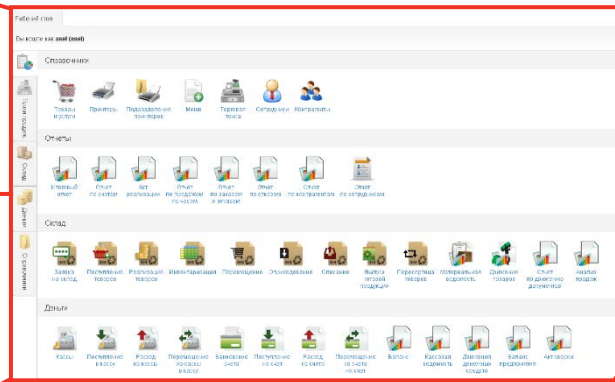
Рабочий стол

Вы вошли как asel (asel)

Справочники

Товары и услуги
Принтеры
Подразделения торговли
Меню
Терминал точки
Сотрудники
Контрагенты

Отчеты

Итоговый отчет
Отчет по кассам
Акт реализации
Отчет по продажам по часам
Отчет по заказам и возвратам
Отчет по списаниям
Отчет по контрагентам
Отчет по сотрудникам

Склад

Заявка на склад
Поступление товаров
Реализация товаров
Инвентаризация
Перемещение
Этикетирование
Списание
Выпуск готовой продукции
Пересортица товаров
Материальная ведомость
Движение товаров
Отчет по движению документов
Анализ продаж

Деньги

Кассы
Поступление в кассу
Расход из кассы
Перемещение из кассы в кассу
Банковские счета
Поступление на счет
Расход со счета
Перемещение со счета на счет
Взносы
Кассовая ведомость
Движение денежных средств
Баланс предприятия
Акт сверки

Точки продаж
Склад
Деньги
Справочники